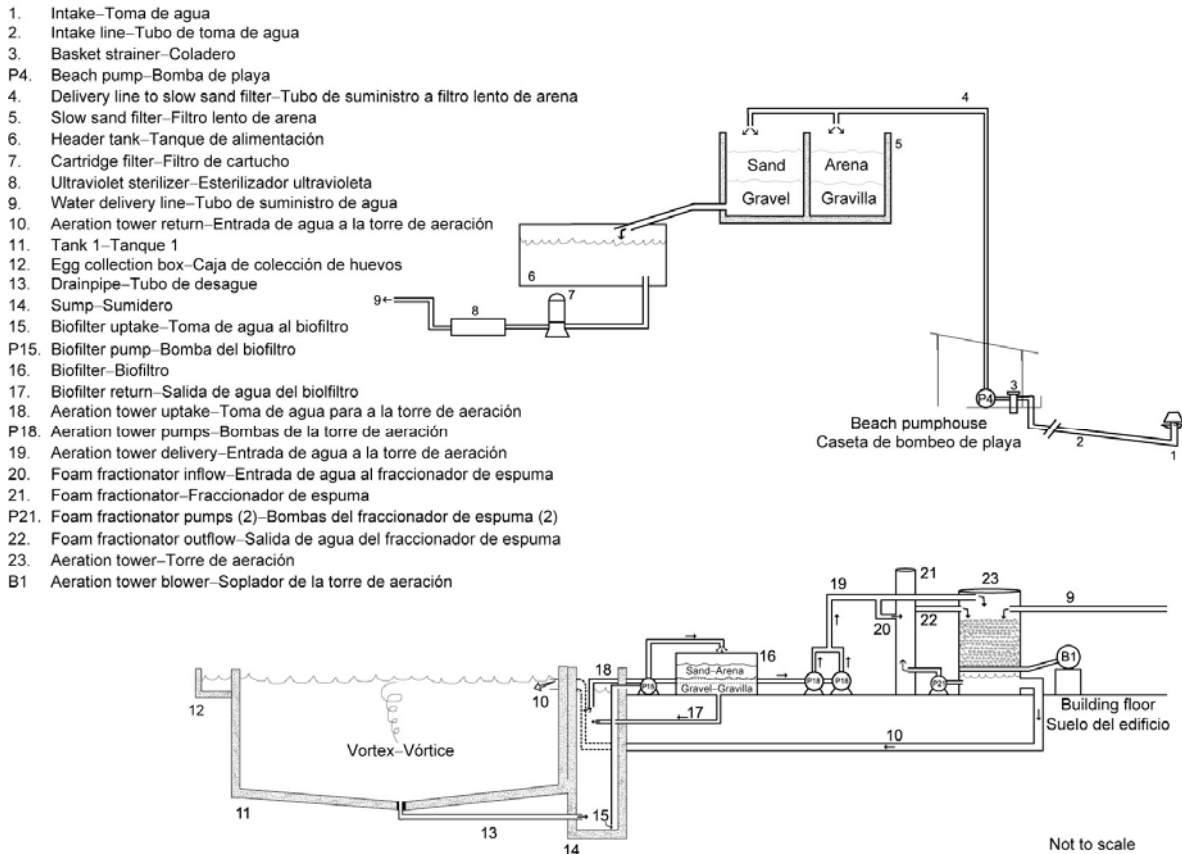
1. Intake–Toma de agua
2. Intake line–Tubo de toma de agua
3. Basket strainer–Coladero
P4. Beach pump–Bomba de playa
4. Delivery line to slow sand filter–Tubo de suministro a filtro lento de arena
5. Slow sand filter–Filtro lento de arena
6. Header tank–Tanque de alimentación
7. Cartridge filter–Filtro de cartucho
8. Ultraviolet sterilizer–Esterilizador ultravioleta
9. Water delivery line–Tubo de suministro de agua
10. Aeration tower return–Entrada de agua a la torre de aeración
11. Tank 1–Tanque 1
12. Egg collection box–Caja de colección de huevos
13. Drainpipe–Tubo de desague
14. Sump–Sumidero
15. Biofilter uptake–Toma de agua al biofiltro
P15. Biofilter pump–Bomba del biofiltro
16. Biofilter–Biofiltro
17. Biofilter return–Salida de agua del biolfiltro
18. Aeration tower uptake–Toma de agua para a la torre de aeración
P18. Aeration tower pumps–Bombas de la torre de aeración
19. Aeration tower delivery–Entrada de agua a la torre de aeración
20. Foam fractionator inflow–Entrada de agua al fraccionador de espuma
21. Foam fractionator–Fraccionador de espuma
P21. Foam fractionator pumps (2)–Bombas del fraccionador de espuma (2)
22. Foam fractionator outflow–Salida de agua del fraccionador de espuma
23. Aeration tower–Torre de aeración
B1 Aeration tower blower–Soplador de la torre de aeración

4
Sand
Arena
5
Gravel
Gravilla
6
9
8
7
P4
3
Beach pumphouse
Caseta de bombeo de playa
2
1

19
21
23
9
16
Sand–Arena
Gravel–Gravilla
18
P15
P18
P18
20
22
P21
B1
12
10
17
Building floor
Suelo del edificio
10
Vortex–Vórtice
11
13
15
14
Not to scale